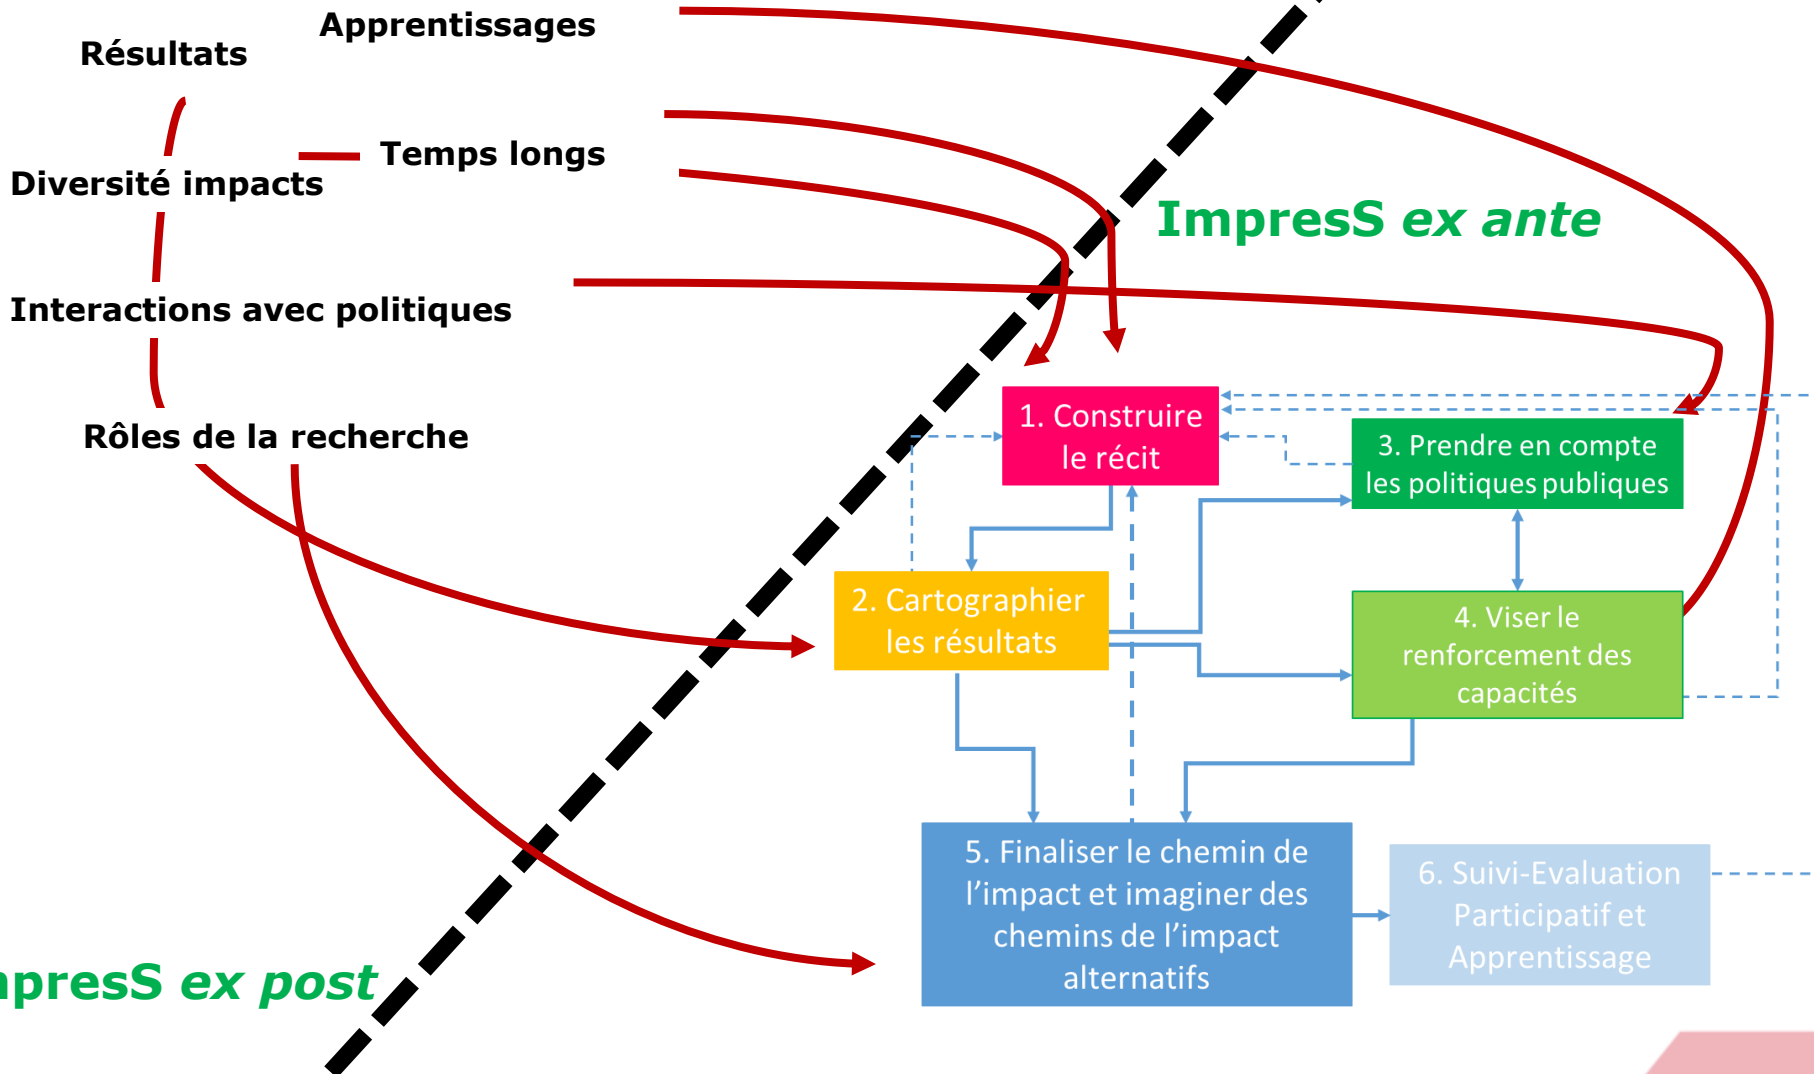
Résultats

Apprentissages

Diversité impacts

Temps longs

Interactions avec politiques

Rôles de la recherche

ImpresS *ex ante*

1. Construire le récit

3. Prendre en compte les politiques publiques

2. Cartographier les résultats

4. Viser le renforcement des capacités

5. Finaliser le chemin de l'impact et imaginer des chemins de l'impact alternatifs

6. Suivi-Evaluation Participatif et Apprentissage

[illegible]pressS *ex post*